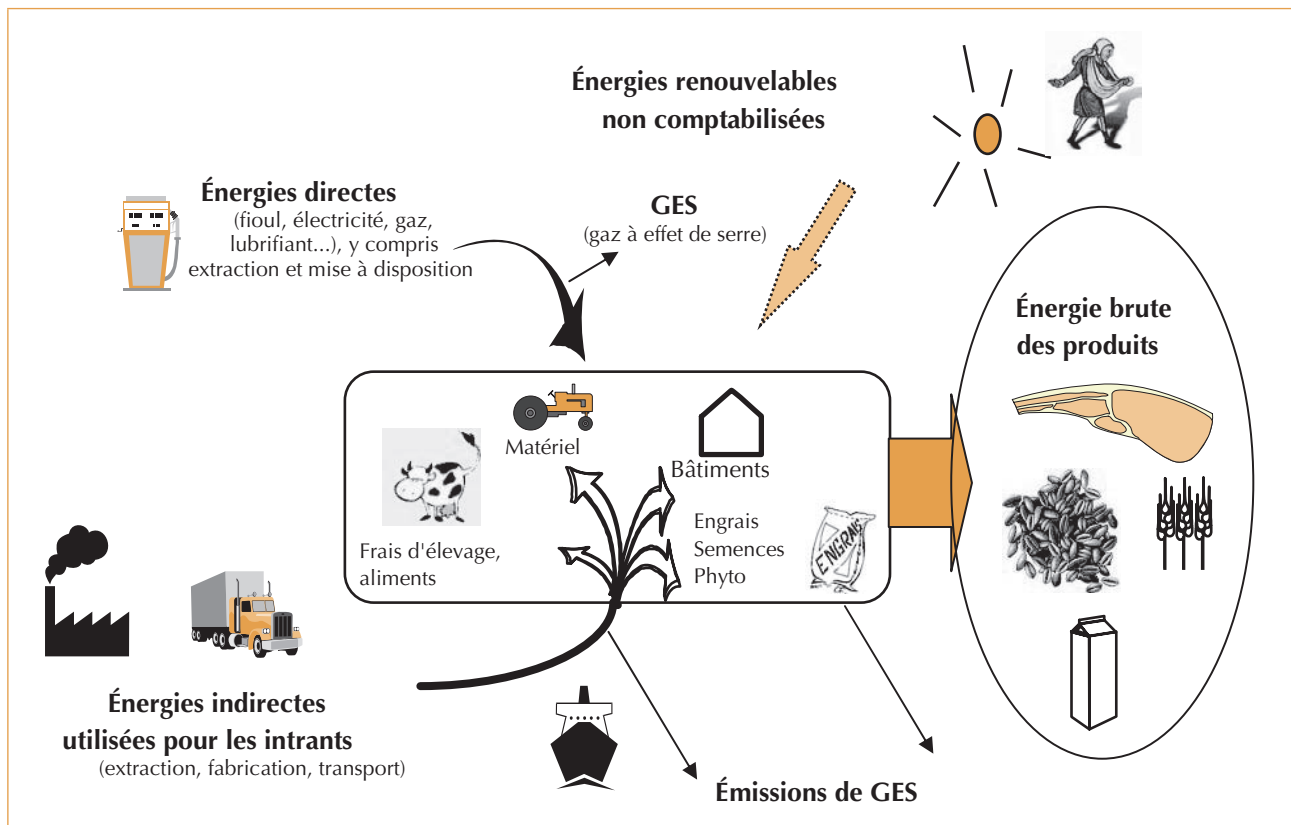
Énergies renouvelables non comptabilisées

Énergies directes
(fioul, électricité, gaz, lubrifiant...), y compris extraction et mise à disposition

GES
(gaz à effet de serre)

Énergie brute des produits

Matériel

Bâtiments

Frais d'élevage, aliments

Engrais
Semences
Phyto

ENGRAIS

Énergies indirectes utilisées pour les intrants
(extraction, fabrication, transport)

Émissions de GES